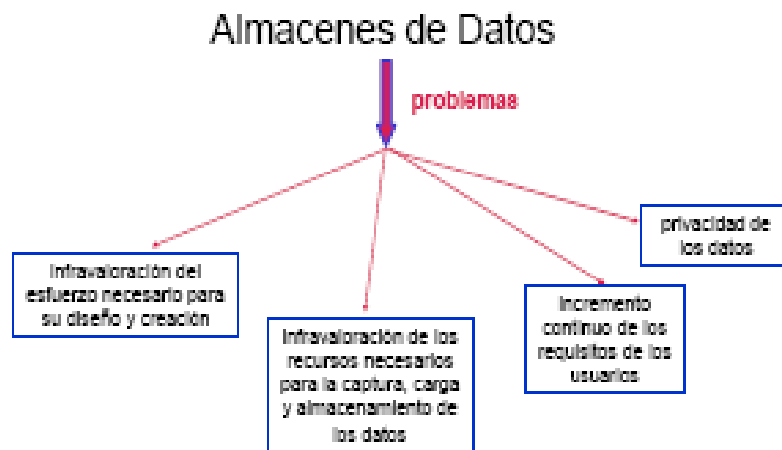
Almacenes de Datos

problemas

Infravaloración del esfuerzo necesario para su diseño y creación

Infravaloración de los recursos necesarios para la captura, carga y almacenamiento de los datos

Incremento continuo de los requisitos de los usuarios

privacidad de los datos